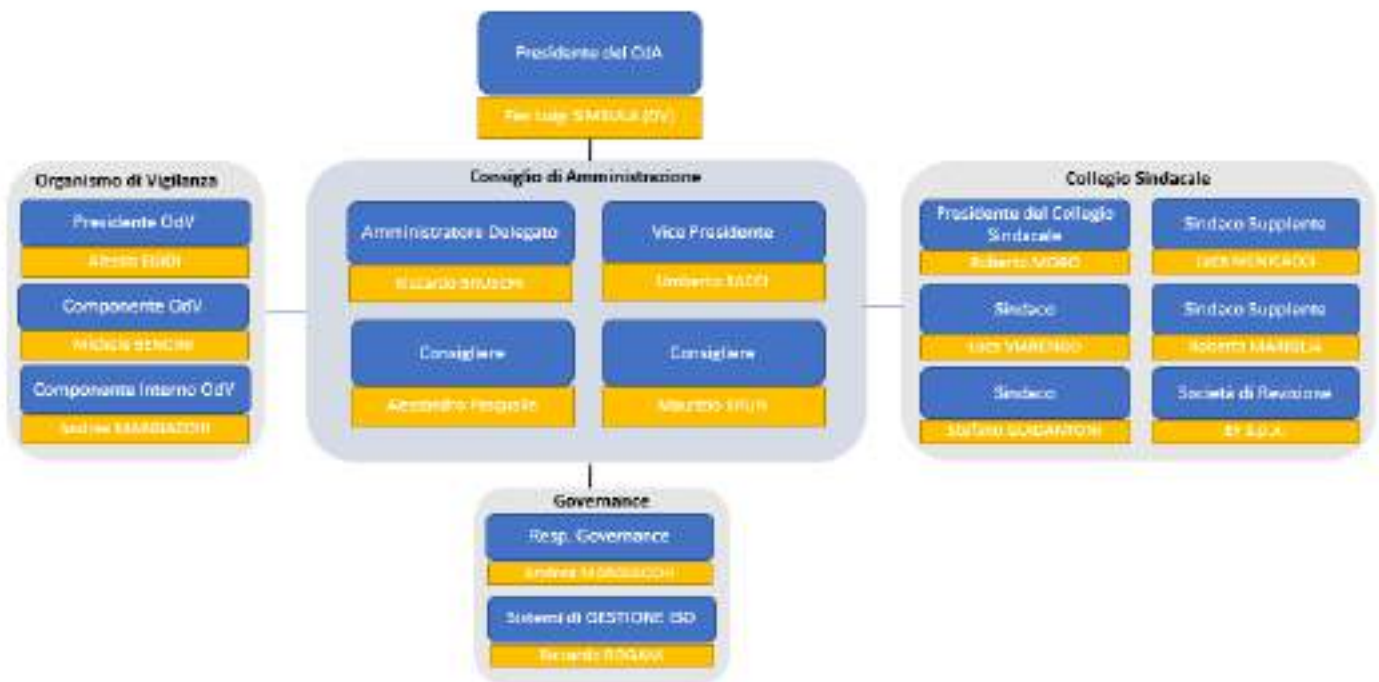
Presidente del CdA

Pier Luigi SIMBULA (OV)

Organismo di Vigilanza

Presidente OdV

Alessio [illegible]

Componente OdV

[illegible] BENCINI

Componente Interno OdV

Andrea MARRAZZINI

Consiglio di Amministrazione

Amministratore Delegato

Riccardo BRUSCHI

Vice Presidente

Umberto SACCI

Consigliere

Alessandro Pasquale

Consigliere

Maurizio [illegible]

Collegio Sindacale

Presidente del Collegio Sindacale

Roberto MORO

Sindaco Supplente

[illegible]

Sindaco

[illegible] VIARENGO

Sindaco Supplente

Roberto MARELLA

Sindaco

Stefano GUIDANTONI

Società di Revisione

EY S.p.A.

Governance

Resp. Governance

Andrea MORBIDUCCI

Sistemi di GESTIONE ISO

Riccardo BOGANI